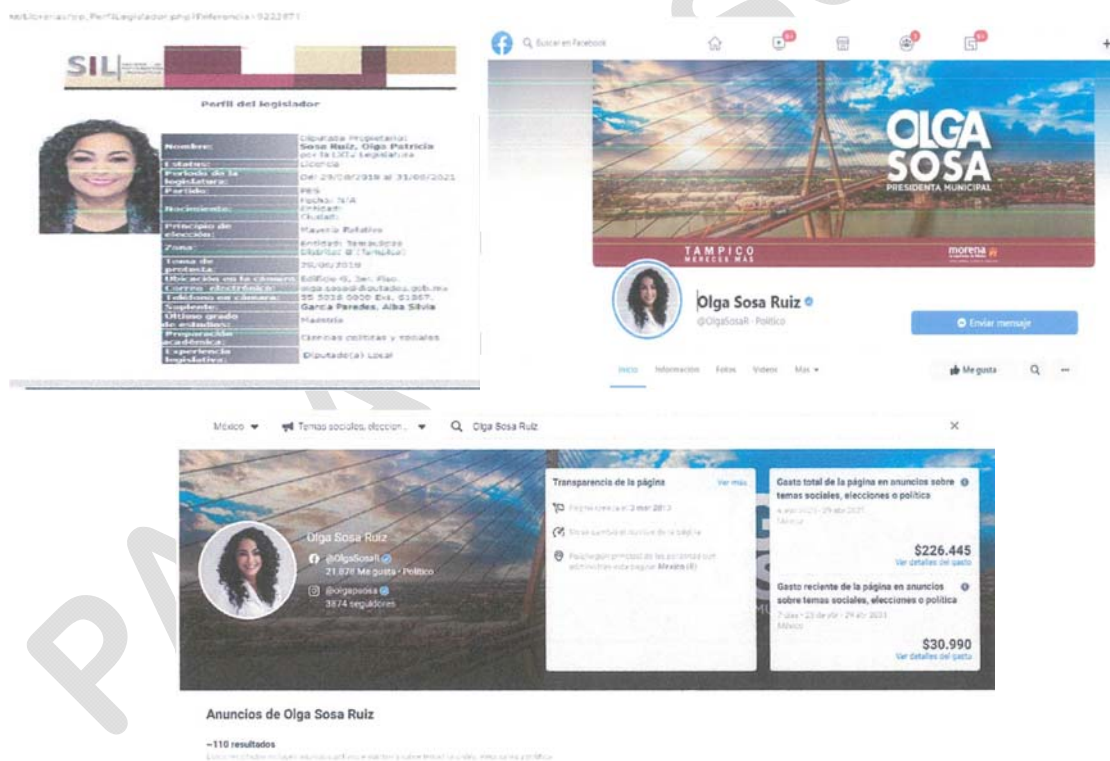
sil/Librerias/pp_PerfilLegislador.php?Referencia=9222871

SIL

Perfil del legislador

| | |
|---|---|
| Nombre: | Diputada Propietaria: Sosa Ruiz, Olga Patricia por la LXIV Legislatura |
| Estatus: | Licencia |
| Periodo de la legislatura: | Del 29/08/2018 al 31/08/2021 |
| Partido: | PES |
| Nacimiento: | Fecha: N/A Entidad: Ciudad: |
| Principio de elección: | Mayoría Relativa |
| Zona: | Entidad: Tamaulipas Distrito: 8 (Tampico) |
| Toma de protesta: | 29/08/2018 |
| Ubicación en la cámara: | Edificio G, 3er. Piso |
| Correo electrónico: | olga.sosa@diputados.gob.mx |
| Teléfono en cámara: | 55 5036 0000 Ext. 61867 |
| Suplente: | Garcia Paredes, Alba Silvia |
| Último grado de estudios: | Maestría |
| Preparación académica: | Ciencias políticas y sociales |
| Experiencia legislativa: | Diputado(a) Local |

Buscar en Facebook

OLGA SOSA
PRESIDENTA MUNICIPAL
TAMPICO MERECES MÁS
morena

Olga Sosa Ruiz
@OlgaSosaR · Político
Enviar mensaje
Inicio Información Fotos Videos Más
Me gusta

México Temas sociales, eleccion... Olga Sosa Ruiz

Olga Sosa Ruiz
@OlgaSosaR
21.876 Me gusta · Político
@olgapsosa
3874 seguidores

Transparencia de la página Ver más
Página creada el 3 mar 2013
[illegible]
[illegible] México (8)

Gasto total de la página en anuncios sobre temas sociales, elecciones o política
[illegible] - 29 abr 2021
México
$226.445
Ver detalles del gasto

Gasto reciente de la página en anuncios sobre temas sociales, elecciones o política
7 días · 23 de abr - 29 abr 2021
México
$30.990
Ver detalles del gasto

Anuncios de Olga Sosa Ruiz
~110 resultados
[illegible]